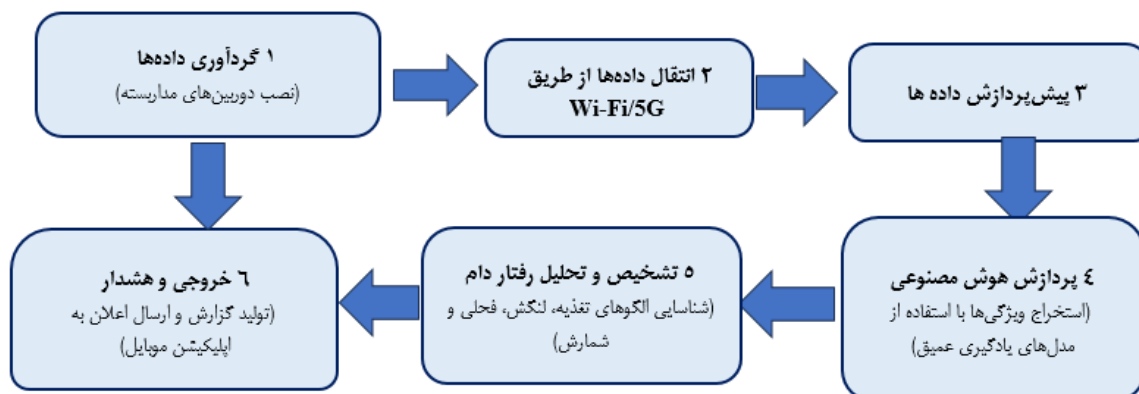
۱ گردآوری داده‌ها
(نصب دوربین‌های مداربسته)

۲ انتقال داده‌ها از طریق
Wi-Fi/5G

۳ پیش‌پردازش داده ها

۴ پردازش هوش مصنوعی
(استخراج ویژگی‌ها با استفاده از مدل‌های یادگیری عمیق)

۵ تشخیص و تحلیل رفتار دام
(شناسایی الگوهای تغذیه، لنگش، فحلی و شمارش)

۶ خروجی و هشدار
(تولید گزارش و ارسال اعلان به اپلیکیشن موبایل)